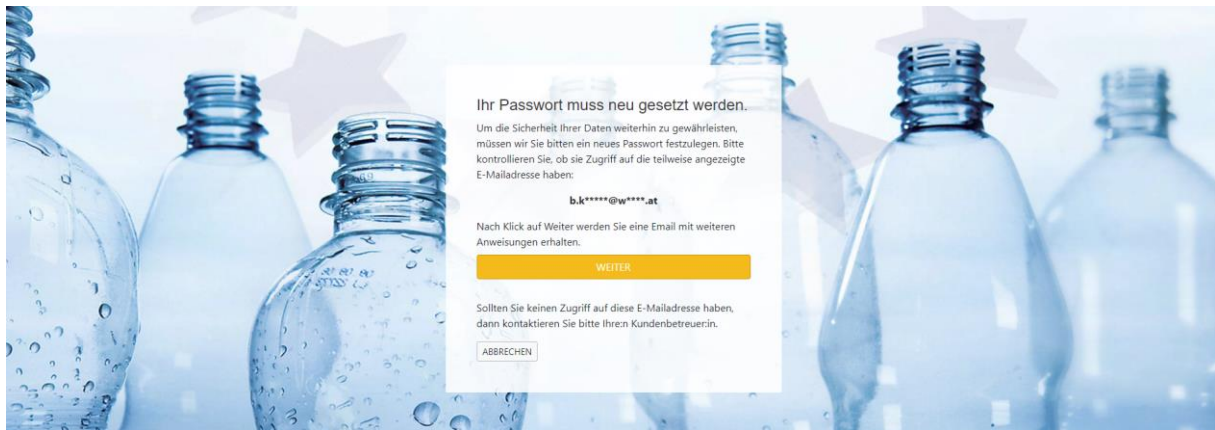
Ihr Passwort muss neu gesetzt werden.

Um die Sicherheit Ihrer Daten weiterhin zu gewährleisten, müssen wir Sie bitten ein neues Passwort festzulegen. Bitte kontrollieren Sie, ob sie Zugriff auf die teilweise angezeigte E-Mailadresse haben:

b.k*****@w****.at

Nach Klick auf Weiter werden Sie eine Email mit weiteren Anweisungen erhalten.

WEITER

Sollten Sie keinen Zugriff auf diese E-Mailadresse haben, dann kontaktieren Sie bitte Ihre:n Kundenbetreuer:in.

ABBRECHEN